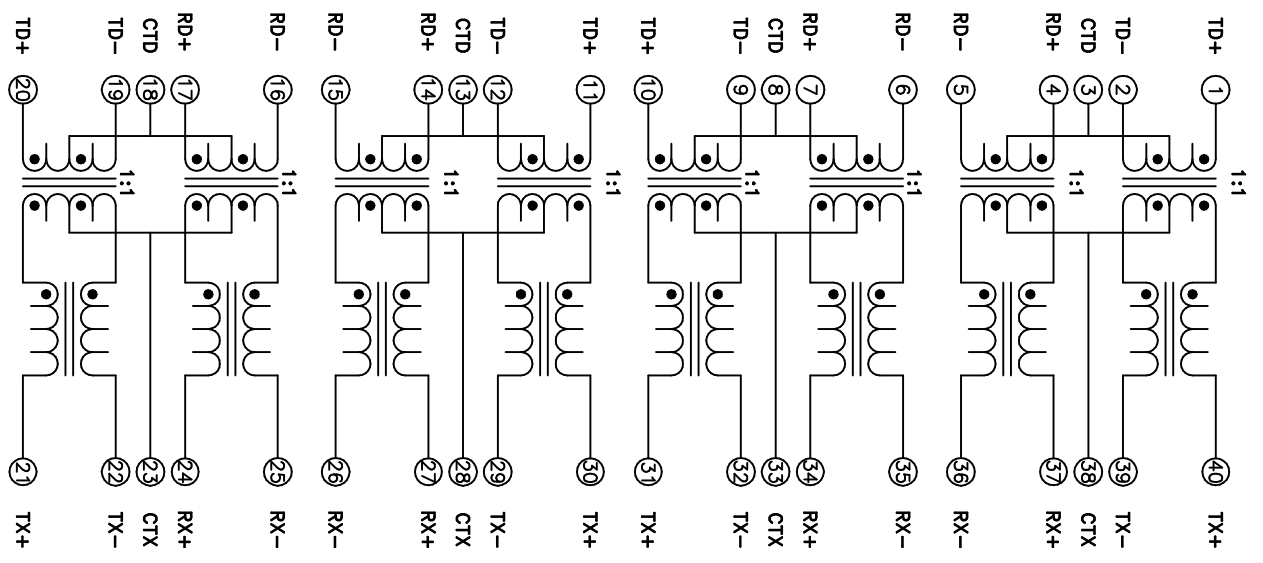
TD+ TD− CTD RD+ RD− RD− RD+ CTD TD− TD+ TD+ TD− CTD RD+ RD− RD− RD+ CTD TD− TD+

20 19 18 17 16 15 14 13 12 11 10 9 8 7 6 5 4 3 2 1

1:1 1:1 1:1 1:1 1:1 1:1 1:1 1:1

21 22 23 24 25 26 27 28 29 30 31 32 33 34 35 36 37 38 39 40

TX+ TX− CTX RX+ RX− RX− RX+ CTX TX− TX+ TX+ TX− CTX RX+ RX− RX− RX+ CTX TX− TX+